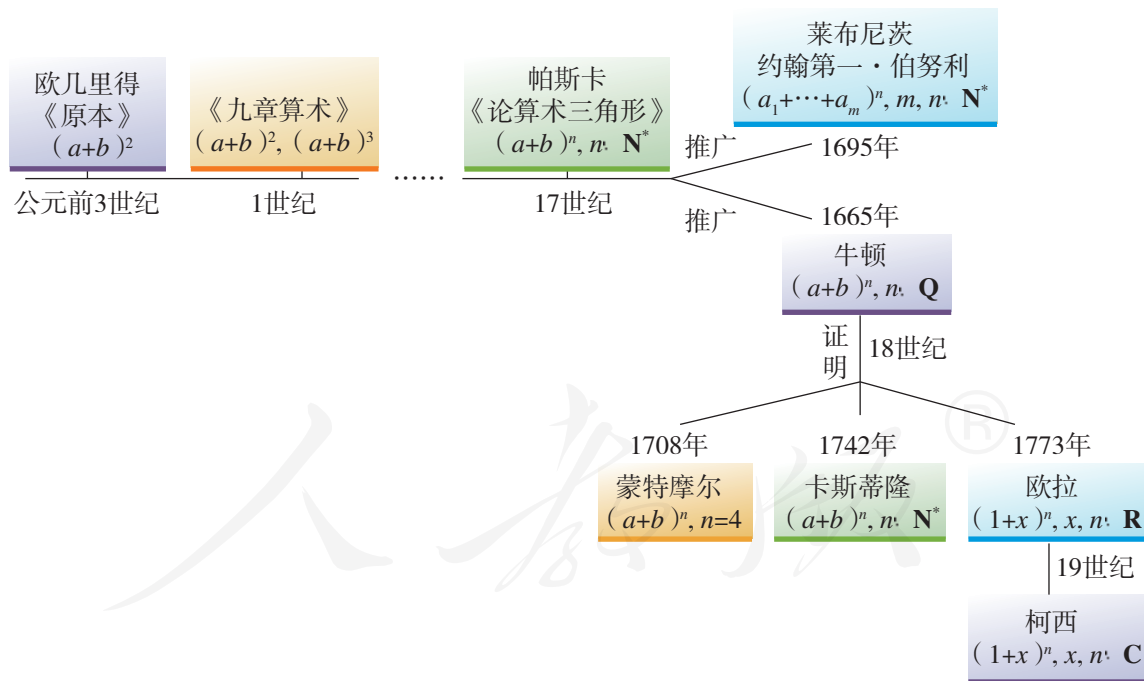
欧几里得
《原本》
$(a+b)^2$

《九章算术》
$(a+b)^2$, $(a+b)^3$

公元前3世纪

1世纪

……

帕斯卡
《论算术三角形》
$(a+b)^n$, $n\in\mathbf{N}^*$

17世纪

莱布尼茨
约翰第一·伯努利
$(a_1+\cdots+a_m)^n$, $m, n\in\mathbf{N}^*$

推广

1695年

推广

1665年

牛顿
$(a+b)^n$, $n\in\mathbf{Q}$

证明

18世纪

1708年

1742年

1773年

蒙特摩尔
$(a+b)^n$, $n=4$

卡斯蒂隆
$(a+b)^n$, $n\in\mathbf{N}^*$

欧拉
$(1+x)^n$, $x, n\in\mathbf{R}$

19世纪

柯西
$(1+x)^n$, $x, n\in\mathbf{C}$